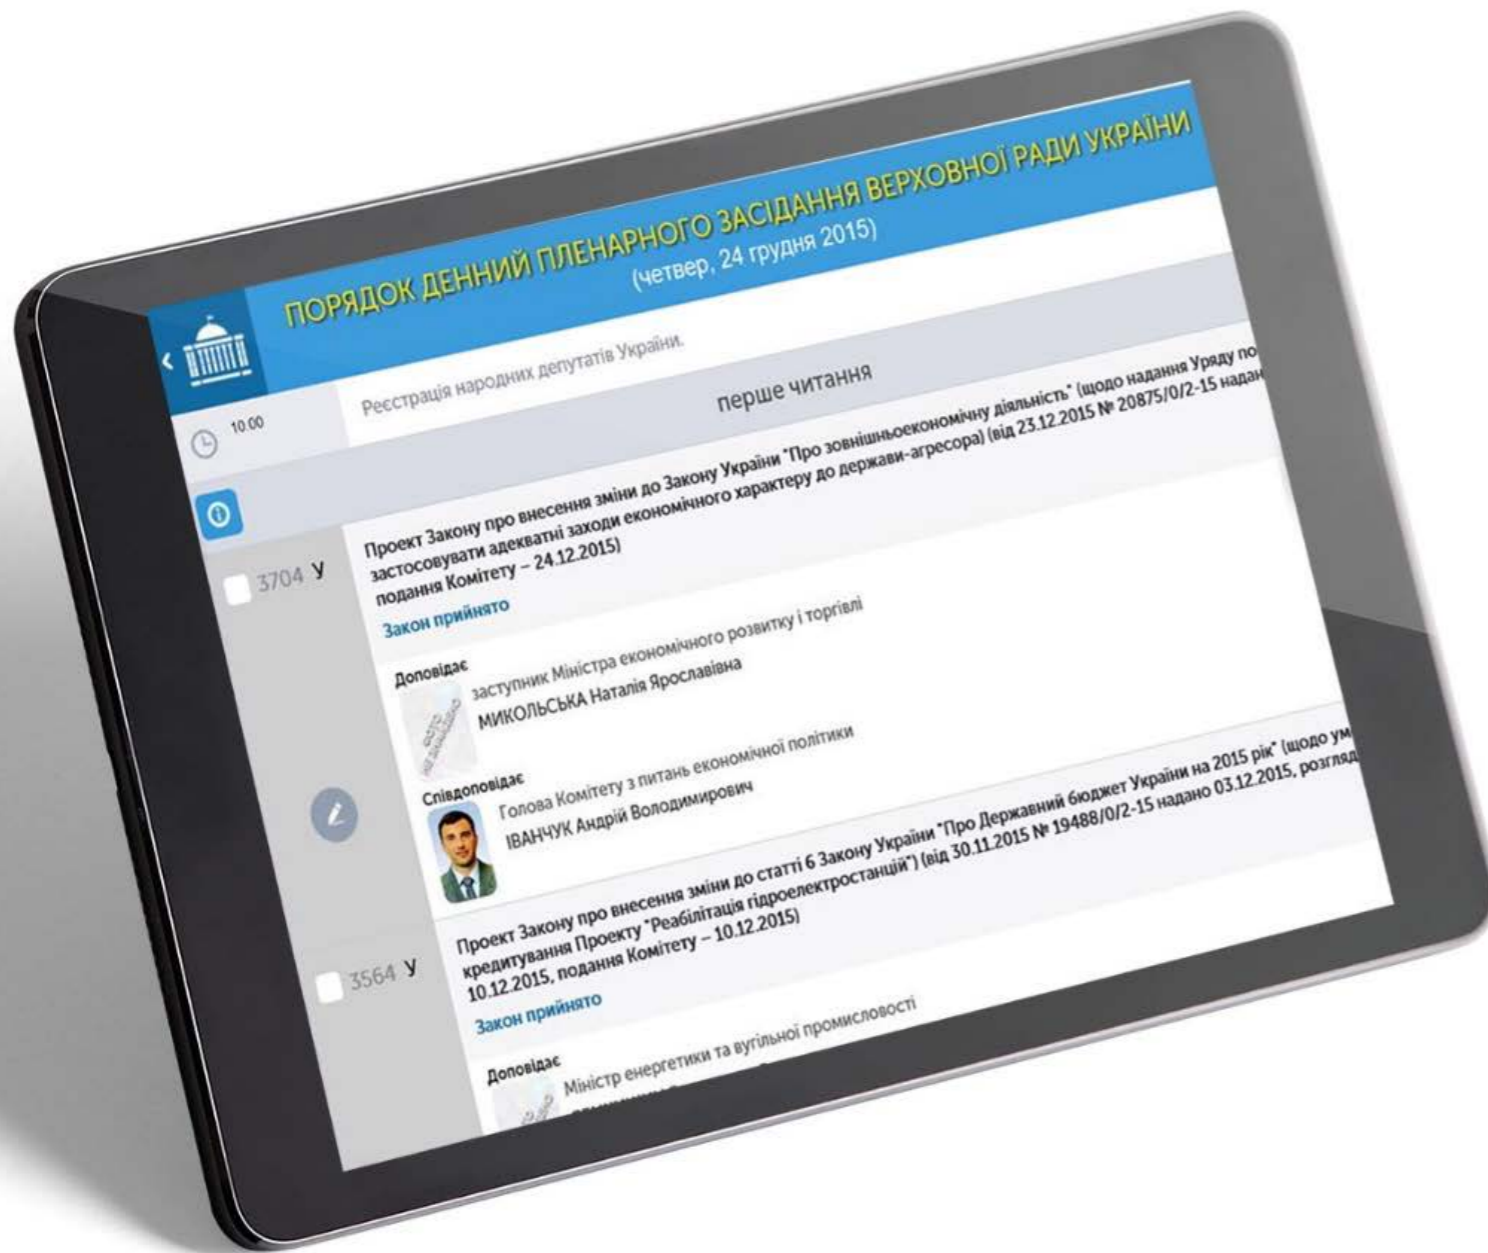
ПОРЯДОК ДЕННИЙ ПЛЕНАРНОГО ЗАСІДАННЯ ВЕРХОВНОЇ РАДИ УКРАЇНИ
(четвер, 24 грудня 2015)

10.00

Реєстрація народних депутатів України.

перше читання

3704 У

Проект Закону про внесення зміни до Закону України "Про зовнішньоекономічну діяльність" (щодо надання Уряду по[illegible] застосовувати адекватні заходи економічного характеру до держави-агресора) (від 23.12.2015 № 20875/0/2-15 надан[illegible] подання Комітету – 24.12.2015)

Закон прийнято

Доповідає
заступник Міністра економічного розвитку і торгівлі
МИКОЛЬСЬКА Наталія Ярославівна

Співдоповідає
Голова Комітету з питань економічної політики
ІВАНЧУК Андрій Володимирович

3564 У

Проект Закону про внесення зміни до статті 6 Закону України "Про Державний бюджет України на 2015 рік" (щодо ум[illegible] кредитування Проекту "Реабілітація гідроелектростанцій") (від 30.11.2015 № 19488/0/2-15 надано 03.12.2015, розгляд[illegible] 10.12.2015, подання Комітету – 10.12.2015)

Закон прийнято

Доповідає
Міністр енергетики та вугільної промисловості
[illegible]